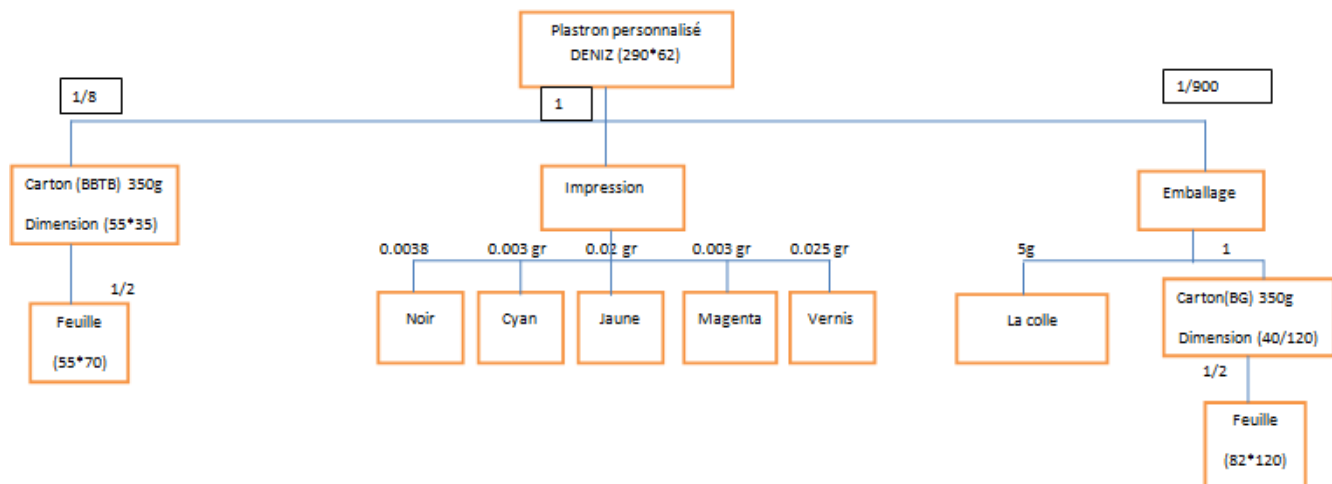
Plastron personnalisé
DENIZ (290*62)

1/8

1

1/900

Carton (BBTB) 350g
Dimension (55*35)

Impression

Emballage

1/2

Feuille
(55*70)

0.0038
0.003 gr
0.02 gr
0.003 gr
0.025 gr

Noir
Cyan
Jaune
Magenta
Vernis

5g
1

La colle

Carton(BG) 350g
Dimension (40/120)

1/2

Feuille
(82*120)